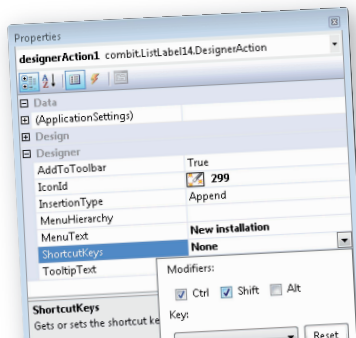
Properties

designerAction1 combit.ListLabel14.DesignerAction

Data

(ApplicationSettings)

Design

Designer

| | |
|---|---|
| AddToToolbar | True |
| IconId | 299 |
| InsertionType | Append |
| MenuHierarchy | |
| MenuText | New installation |
| ShortcutKeys | None |
| TooltipText | |

Modifiers:

Ctrl Shift Alt

Key:

Reset

ShortcutKeys

Gets or sets the shortcut ke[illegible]